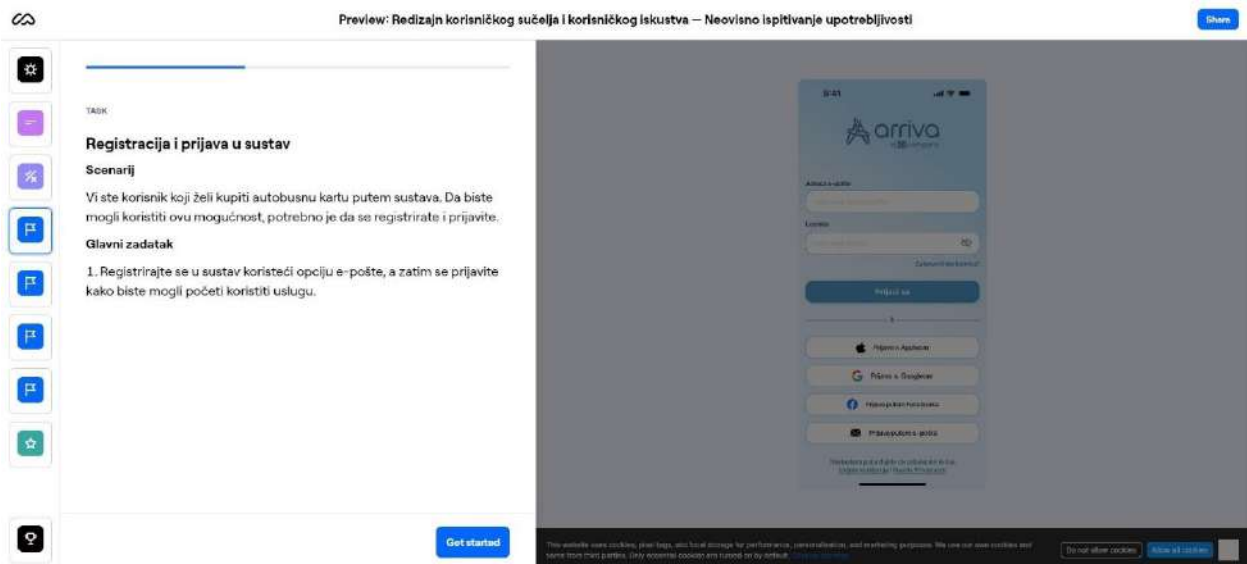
Preview: Redizajn korisničkog sučelja i korisničkog iskustva — Neovisno ispitivanje upotrebljivosti

Share

TASK

Registracija i prijava u sustav

Scenarij

Vi ste korisnik koji želi kupiti autobusnu kartu putem sustava. Da biste mogli koristiti ovu mogućnost, potrebno je da se registrirate i prijavite.

Glavni zadatak

1. Registrirajte se u sustav koristeći opciju e-pošte, a zatim se prijavite kako biste mogli početi koristiti uslugu.

Get started

9:41

arriva

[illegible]

Lozinka

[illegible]

Prijavi se

Prijava s Appleom

Prijava s Googleom

Prijava putem Facebooka

Prijava putem e-pošte

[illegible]

This website uses cookies, pixel tags, and local storage for performance, personalization, and marketing purposes. We use our own cookies and some from third parties. Only essential cookies are turned on by default. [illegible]

Do not allow cookies

Allow all cookies